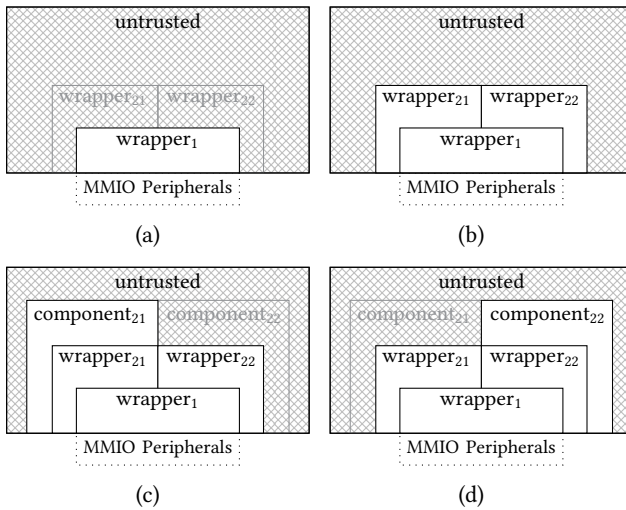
untrusted

wrapper$_{21}$ wrapper$_{22}$

wrapper$_1$

MMIO Peripherals

(a)

untrusted

wrapper$_{21}$ wrapper$_{22}$

wrapper$_1$

MMIO Peripherals

(b)

untrusted

component$_{21}$ component$_{22}$

wrapper$_{21}$ wrapper$_{22}$

wrapper$_1$

MMIO Peripherals

(c)

untrusted

component$_{21}$ component$_{22}$

wrapper$_{21}$ wrapper$_{22}$

wrapper$_1$

MMIO Peripherals

(d)